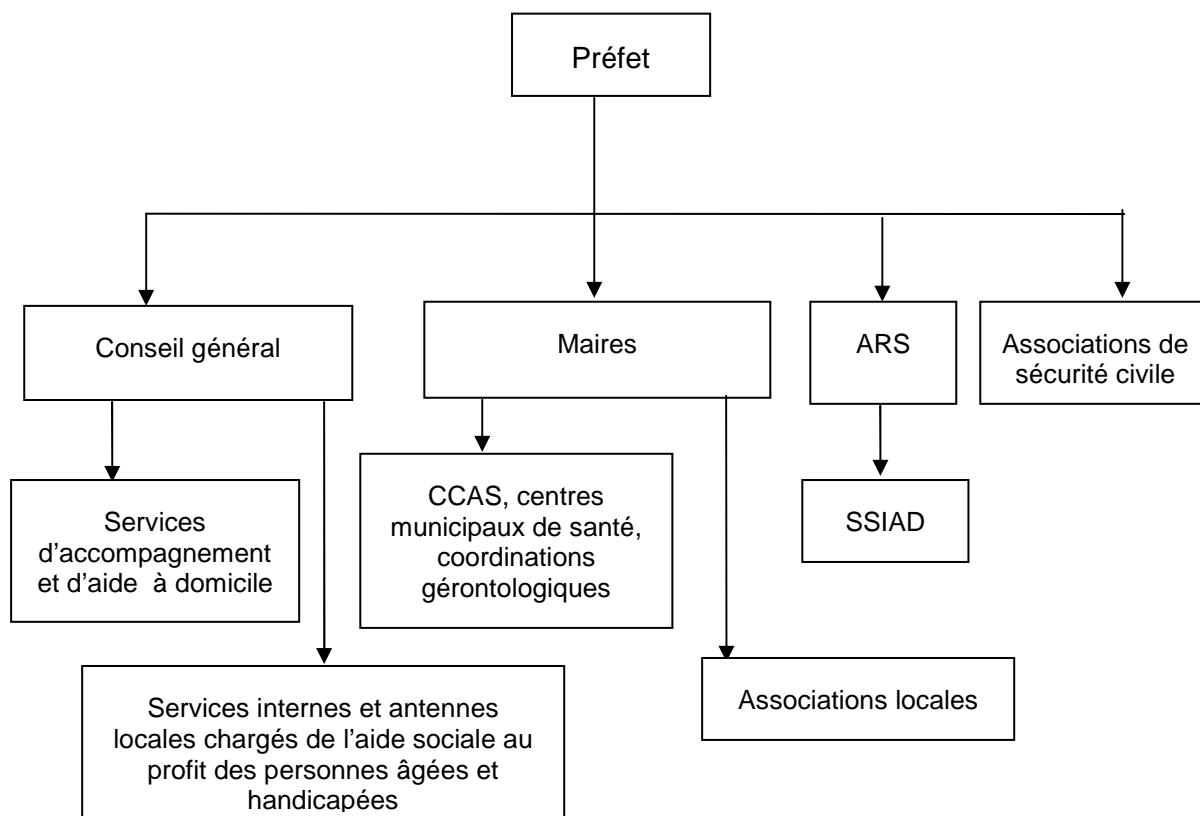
Préfet

Conseil général

Maires

ARS

Associations de sécurité civile

Services d'accompagnement et d'aide à domicile

CCAS, centres municipaux de santé, coordinations gérontologiques

SSIAD

Services internes et antennes locales chargés de l'aide sociale au profit des personnes âgées et handicapées

Associations locales